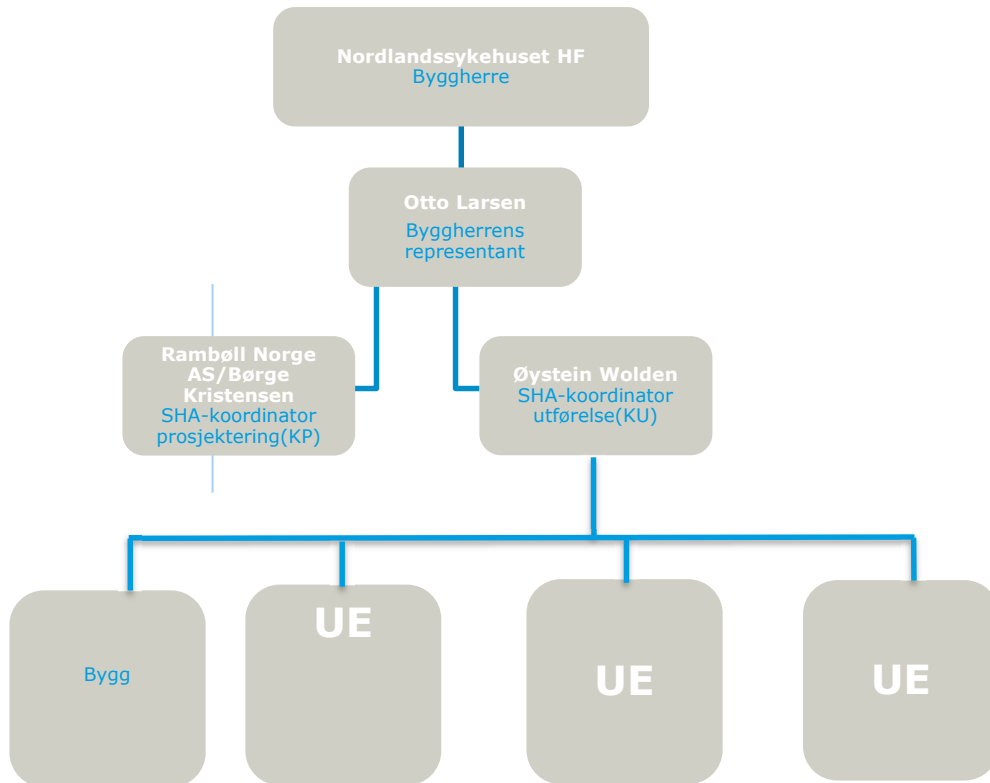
Nordlandssykehuset HF
Byggherre

Otto Larsen
Byggherrens representant

Rambøll Norge AS/Børge Kristensen
SHA-koordinator prosjektering(KP)

Øystein Wolden
SHA-koordinator utførelse(KU)

Bygg

UE

UE

UE